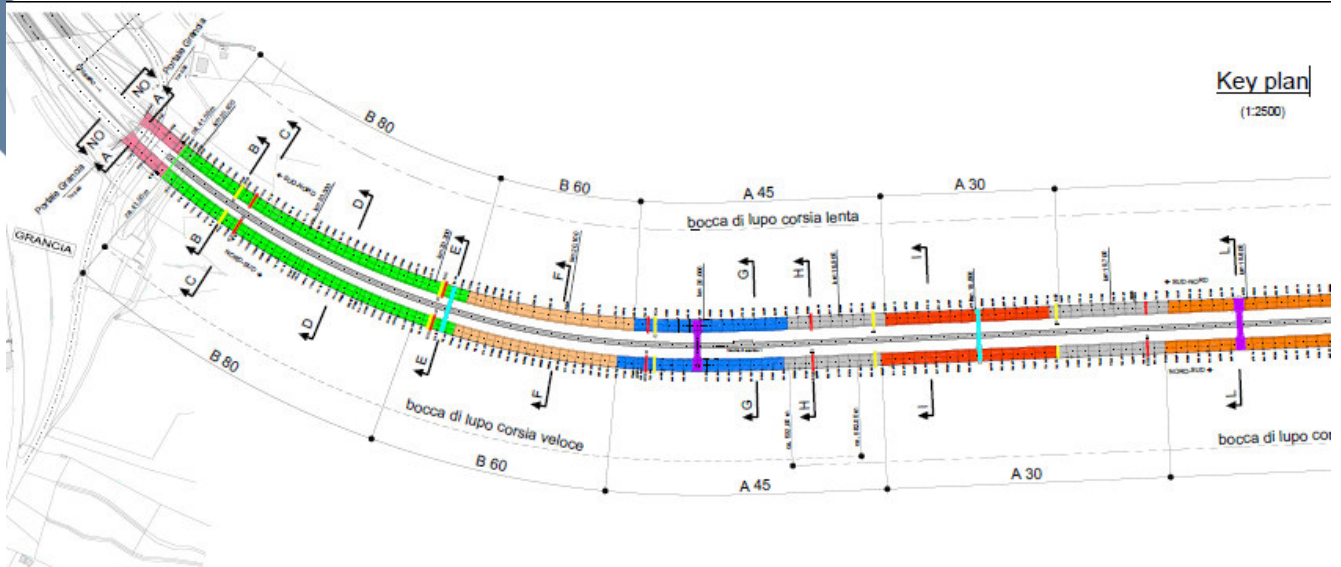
Key plan

(1:2500)

Portale Grancia

NO

A

NO

A

Portale Grancia

GRANCIA

B

C

B

C

D

D

E

E

F

F

G

G

H

H

I

I

L

L

B 80

B 60

A 45

A 30

bocca di lupo corsia lenta

B 80

bocca di lupo corsia veloce

B 60

A 45

A 30

bocca di lupo co